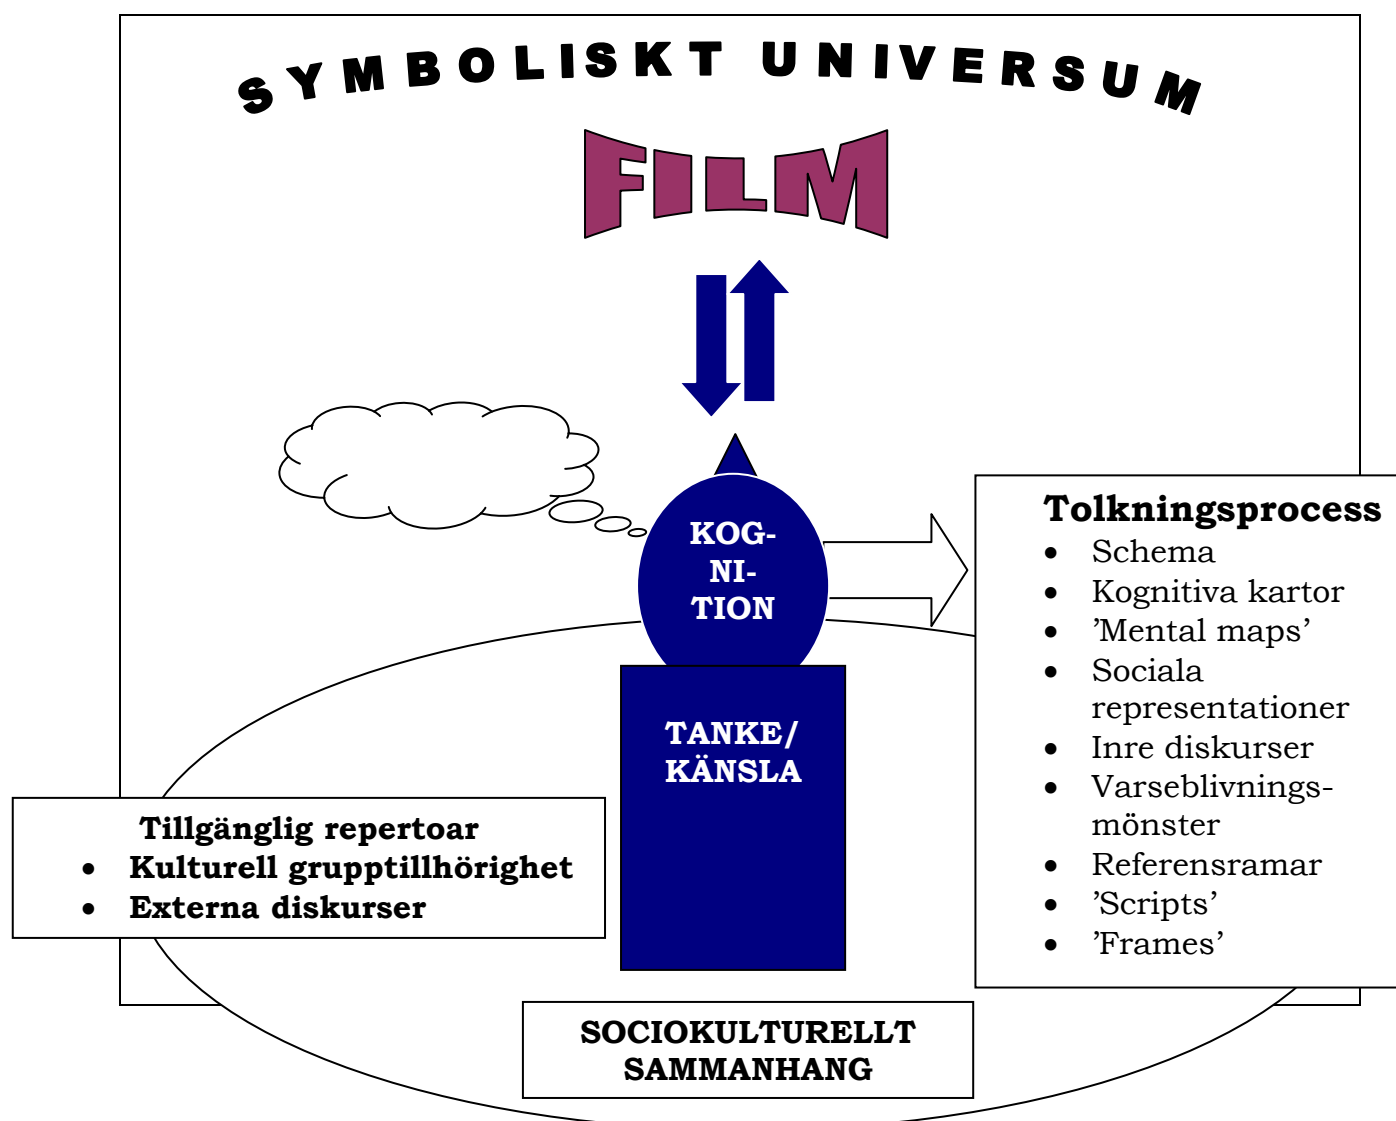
SYMBOLISKT UNIVERSUM

FILM

KOGNITION

TANKE/ KÄNSLA

Tolkningsprocess
- Schema
- Kognitiva kartor
- ’Mental maps’
- Sociala representationer
- Inre diskurser
- Varseblivningsmönster
- Referensramar
- ’Scripts’
- ’Frames’

Tillgänglig repertoar
- Kulturell grupptillhörighet
- Externa diskurser

SOCIOKULTURELLT SAMMANHANG